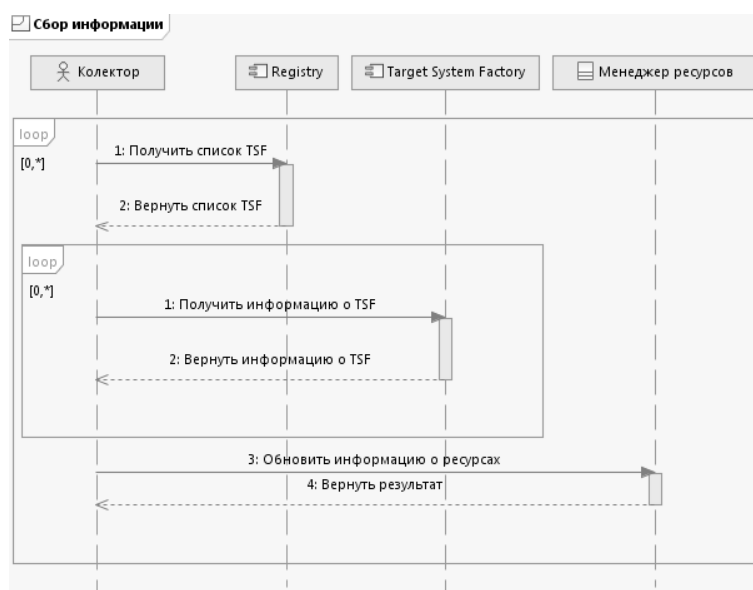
Сбор информации

Колектор

Registry

Target System Factory

Менеджер ресурсов

loop
[0,*]

1: Получить список TSF

2: Вернуть список TSF

loop
[0,*]

1: Получить информацию о TSF

2: Вернуть информацию о TSF

3: Обновить информацию о ресурсах

4: Вернуть результат